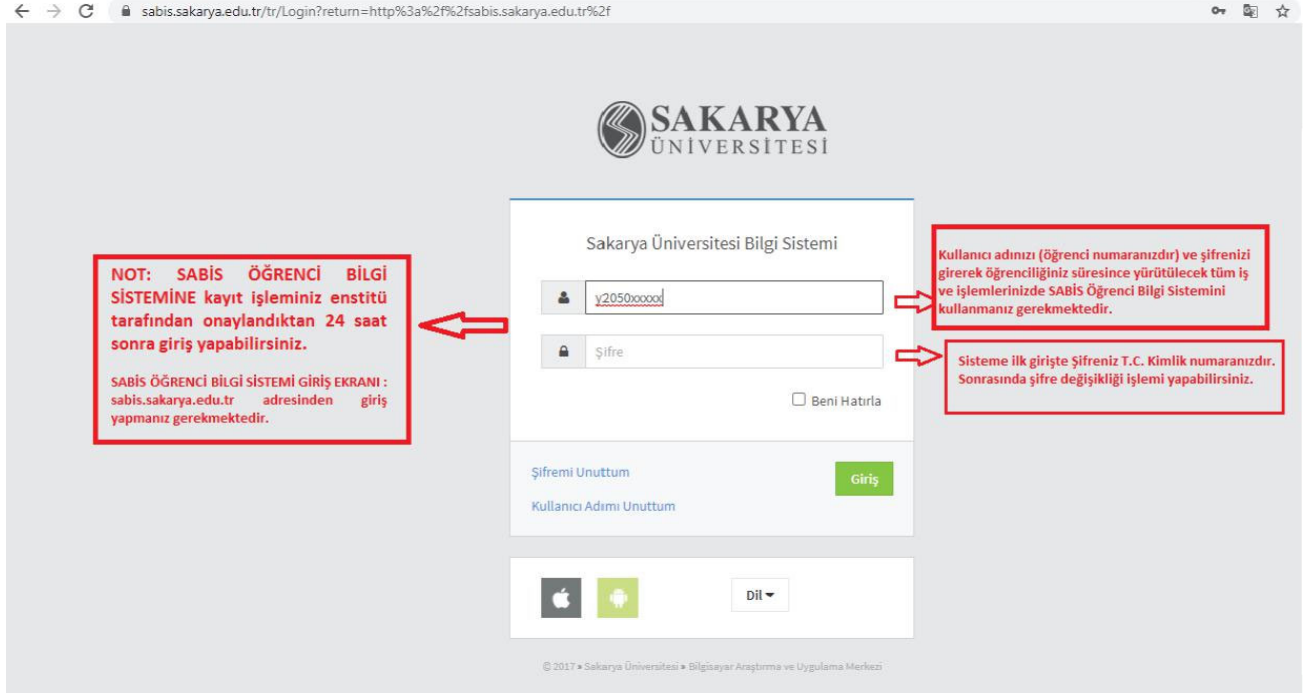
sabis.sakarya.edu.tr/tr/Login?return=http%3a%2f%2fsabis.sakarya.edu.tr%2f

SAKARYA
ÜNİVERSİTESİ

Sakarya Üniversitesi Bilgi Sistemi

y2050xxxxx

Şifre

Beni Hatırla

Şifremi Unuttum

Giriş

Kullanıcı Adımı Unuttum

Dil

© 2017 » Sakarya Üniversitesi » Bilgisayar Araştırma ve Uygulama Merkezi

NOT: SABİS ÖĞRENCİ BİLGİ SİSTEMİNE kayıt işleminiz enstitü tarafından onaylandıktan 24 saat sonra giriş yapabilirsiniz.

SABİS ÖĞRENCİ BİLGİ SİSTEMİ GİRİŞ EKRANI : sabis.sakarya.edu.tr adresinden giriş yapmanız gerekmektedir.

Kullanıcı adınızı (öğrenci numaranızdır) ve şifrenizi girerek öğrenciliğiniz süresince yürütülecek tüm iş ve işlemlerinizde SABİS Öğrenci Bilgi Sistemini kullanmanız gerekmektedir.

Sisteme ilk girişte Şifreniz T.C. Kimlik numaranızdır. Sonrasında şifre değişikliği işlemi yapabilirsiniz.